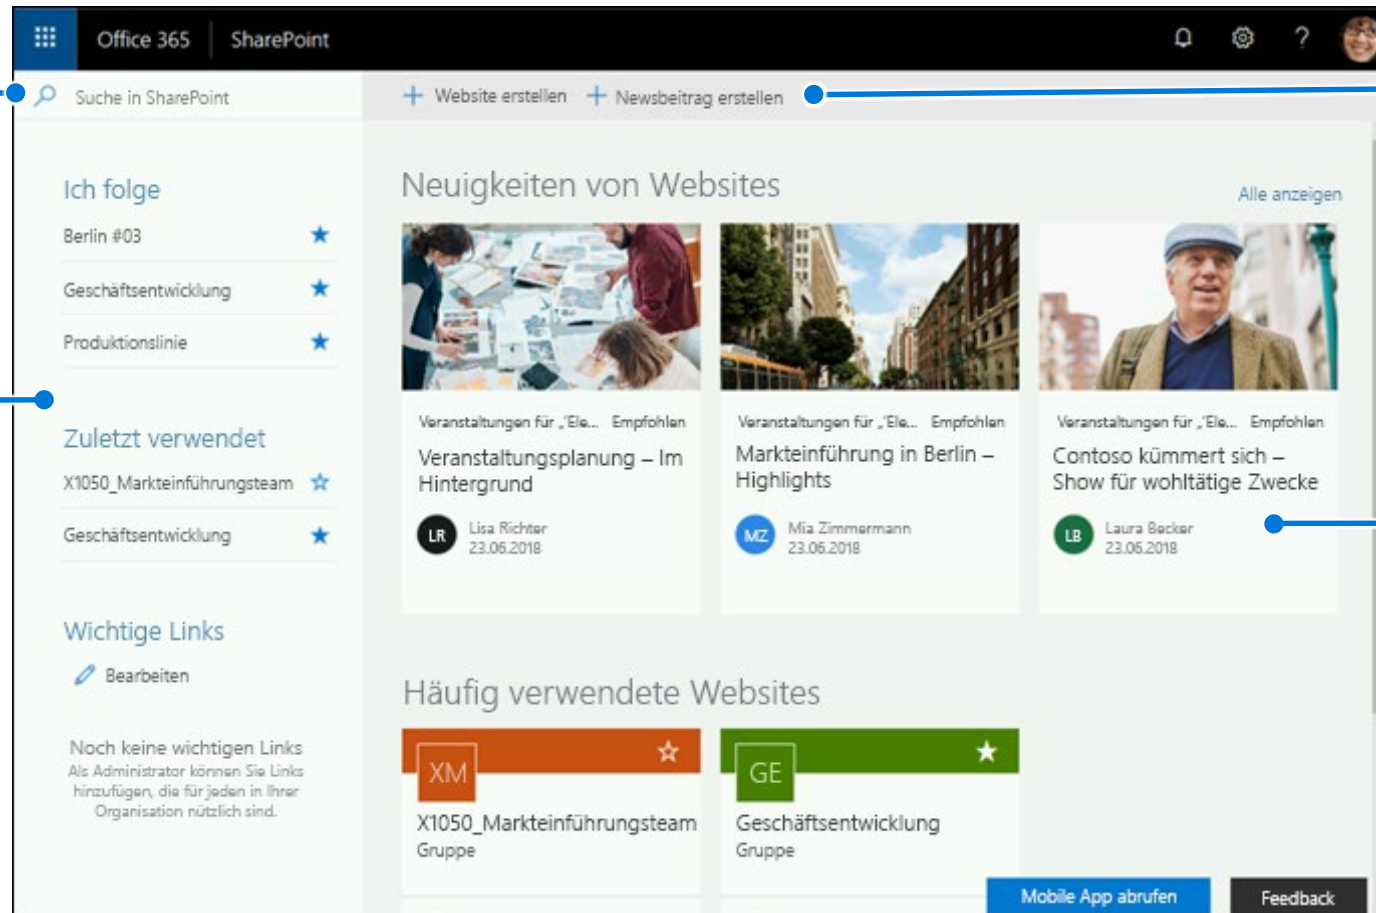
Office 365 SharePoint

?

Suche in SharePoint

+ Website erstellen + Newsbeitrag erstellen

Ich folge

Berlin #03 ★

Geschäftsentwicklung ★

Produktionslinie ★

Zuletzt verwendet

X1050_Markteinführungsteam ☆

Geschäftsentwicklung ★

Wichtige Links

Bearbeiten

Noch keine wichtigen Links
Als Administrator können Sie Links hinzufügen, die für jeden in Ihrer Organisation nützlich sind.

Neuigkeiten von Websites

Alle anzeigen

Veranstaltungen für „Ele... Empfohlen
Veranstaltungsplanung – Im Hintergrund
LR Lisa Richter
23.06.2018

Veranstaltungen für „Ele... Empfohlen
Markteinführung in Berlin – Highlights
MZ Mia Zimmermann
23.06.2018

Veranstaltungen für „Ele... Empfohlen
Contoso kümmert sich – Show für wohltätige Zwecke
LB Laura Becker
23.06.2018

Häufig verwendete Websites

XM ☆
X1050_Markteinführungsteam
Gruppe

GE ★
Geschäftsentwicklung
Gruppe

Mobile App abrufen

Feedback